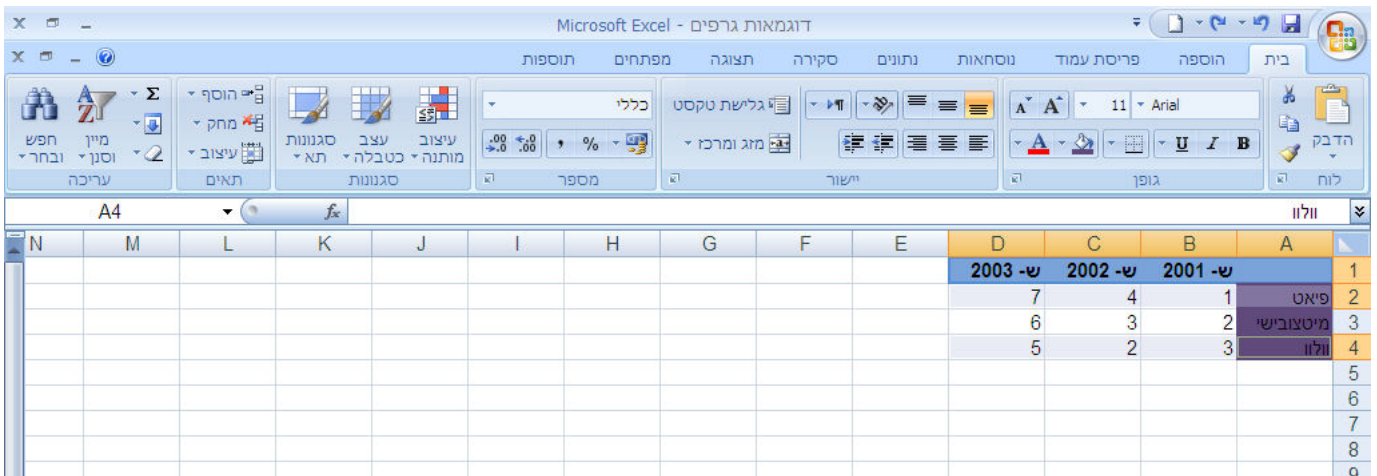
Microsoft Excel - דוגמאות גרפים

בית הוספה פריסת עמוד נוסחאות נתונים סקירה תצוגה מפתחים תוספות

הדבק
לוח
Arial 11
B I U
גופן
גלישת טקסט
מזג ומרכז
יישור
כללי
% ,
מספר
עיצוב מותנה
עצב כטבלה
סגנונות תא
סגנונות
הוסף
מחק
עיצוב
תאים
Σ
מיין וסנן
חפש ובחר
עריכה

A4
$f_x$
וולוו

| | A | B | C | D | E | F | G | H | I | J | K | L | M | N |
|---|---|---|---|---|---|---|---|---|---|---|---|---|---|---|
| 1 | | ש- 2001 | ש- 2002 | ש- 2003 | | | | | | | | | | |
| 2 | פיאט | 1 | 4 | 7 | | | | | | | | | | |
| 3 | מיטצובישי | 2 | 3 | 6 | | | | | | | | | | |
| 4 | וולוו | 3 | 2 | 5 | | | | | | | | | | |
| 5 | | | | | | | | | | | | | | |
| 6 | | | | | | | | | | | | | | |
| 7 | | | | | | | | | | | | | | |
| 8 | | | | | | | | | | | | | | |
| 9 | | | | | | | | | | | | | | |